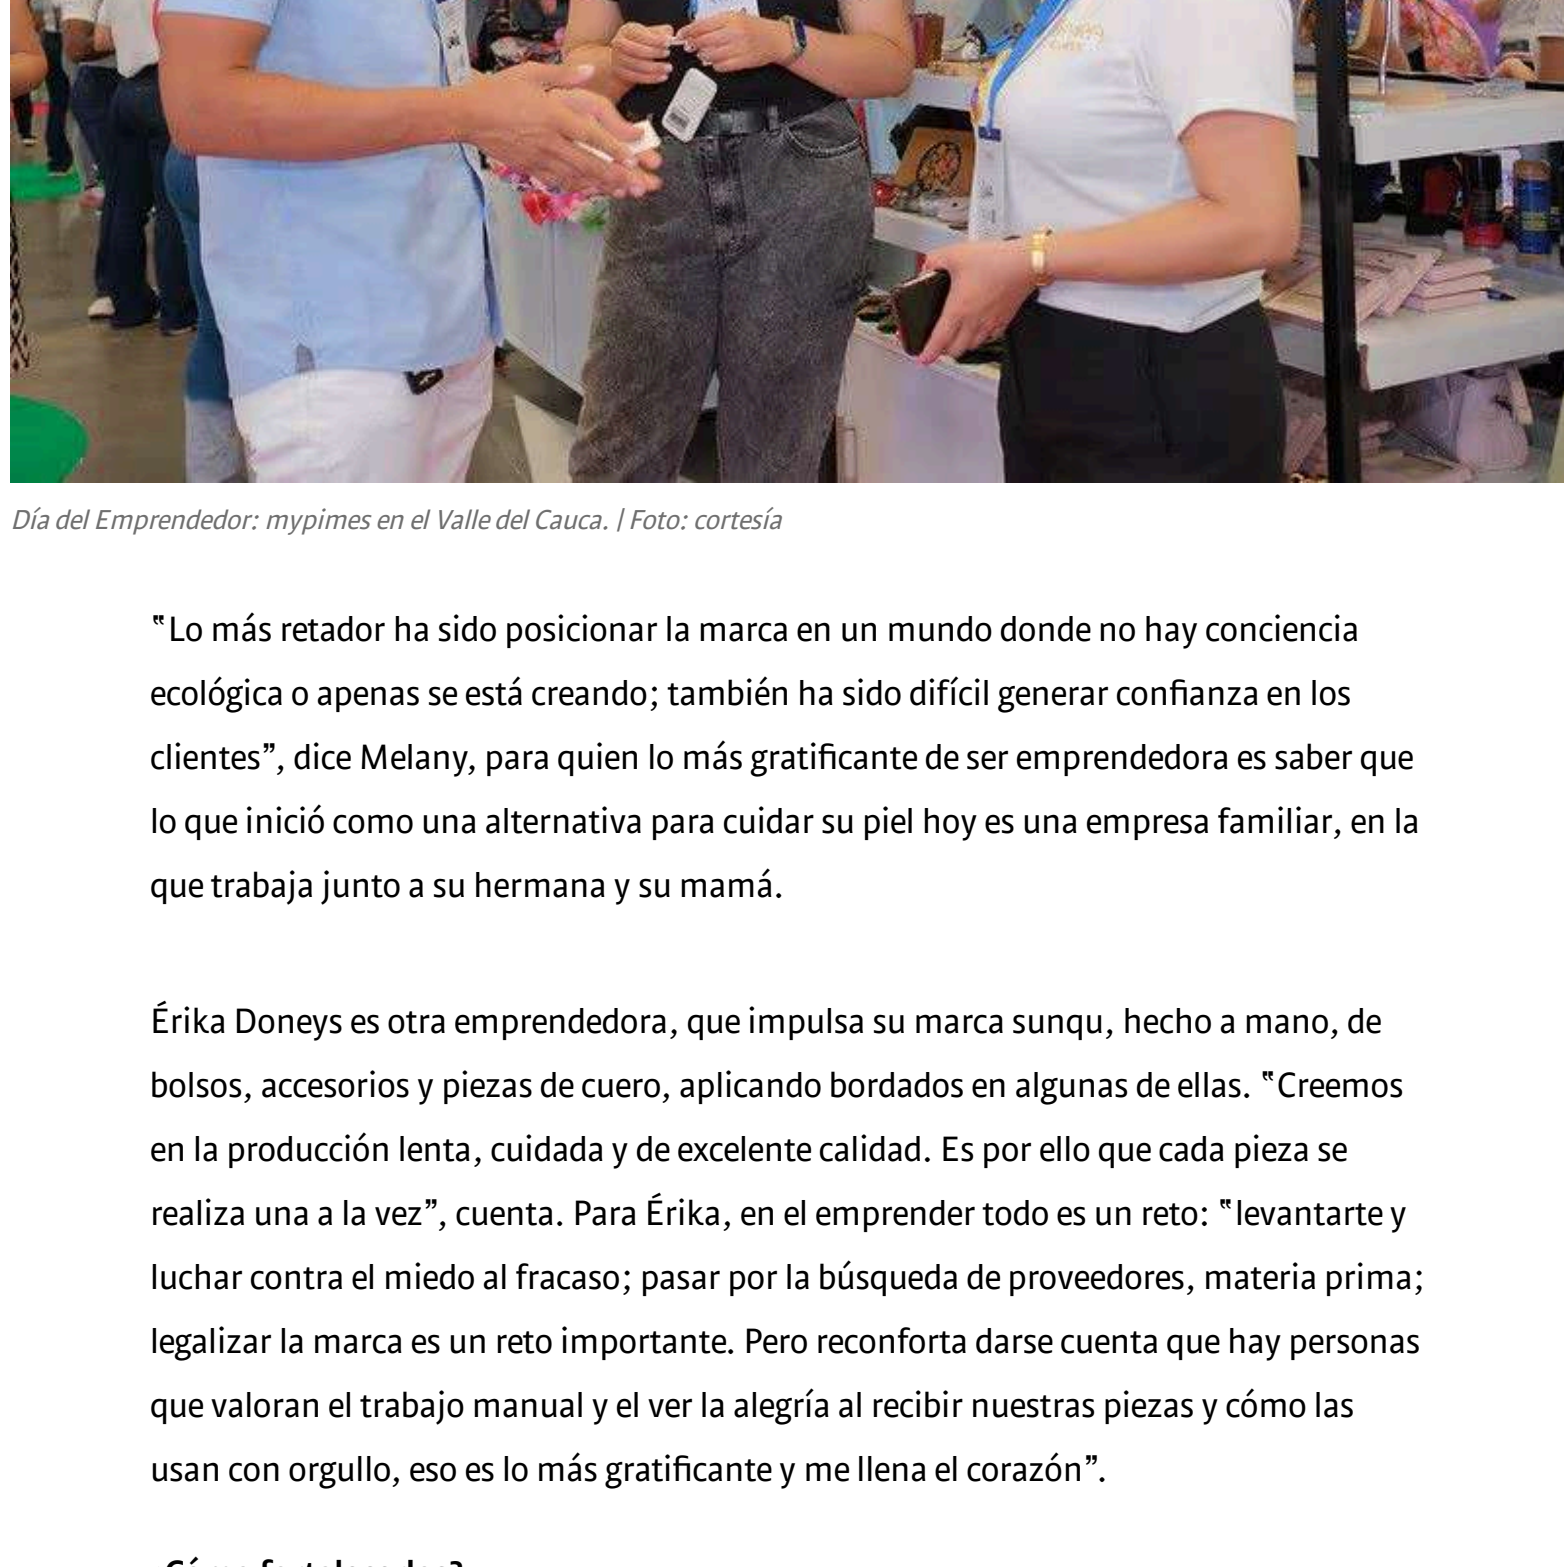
Día del Emprendedor: mypimes en el Valle del Cauca. | Foto: cortesía

‟Lo más retador ha sido posicionar la marca en un mundo donde no hay conciencia ecológica o apenas se está creando; también ha sido difícil generar confianza en los clientes”, dice Melany, para quien lo más gratificante de ser emprendedora es saber que lo que inició como una alternativa para cuidar su piel hoy es una empresa familiar, en la que trabaja junto a su hermana y su mamá.

Érika Doneys es otra emprendedora, que impulsa su marca sunqu, hecho a mano, de bolsos, accesorios y piezas de cuero, aplicando bordados en algunas de ellas. ‟Creemos en la producción lenta, cuidada y de excelente calidad. Es por ello que cada pieza se realiza una a la vez”, cuenta. Para Érika, en el emprender todo es un reto: ‟levantarte y luchar contra el miedo al fracaso; pasar por la búsqueda de proveedores, materia prima; legalizar la marca es un reto importante. Pero reconforta darse cuenta que hay personas que valoran el trabajo manual y el ver la alegría al recibir nuestras piezas y cómo las usan con orgullo, eso es lo más gratificante y me llena el corazón”.

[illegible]